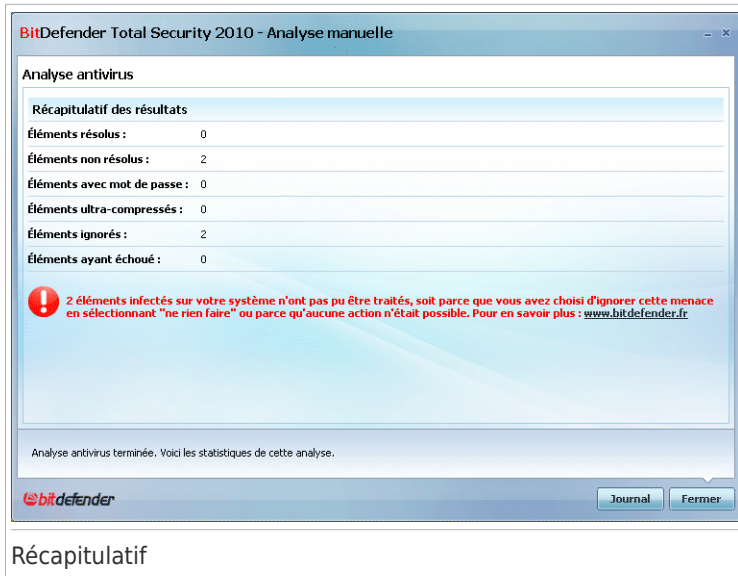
BitDefender Total Security 2010 - Analyse manuelle

_ ×

Analyse antivirus

Récapitulatif des résultats

| | |
|---|---|
| Éléments résolus : | 0 |
| Éléments non résolus : | 2 |
| Éléments avec mot de passe : | 0 |
| Éléments ultra-compressés : | 0 |
| Éléments ignorés : | 2 |
| Éléments ayant échoué : | 0 |

2 éléments infectés sur votre système n'ont pas pu être traités, soit parce que vous avez choisi d'ignorer cette menace en sélectionnant "ne rien faire" ou parce qu'aucune action n'était possible. Pour en savoir plus : www.bitdefender.fr

Analyse antivirus terminée. Voici les statistiques de cette analyse.

bitdefender

Journal

Fermer

Récapitulatif